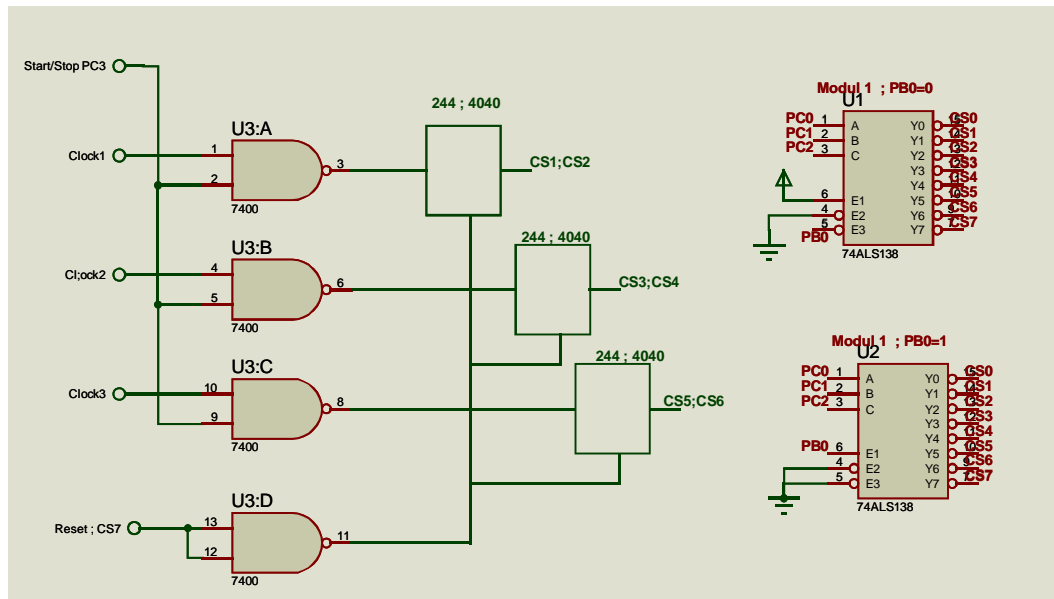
Start/Stop PC3

Clock1

Cl;ock2

Clock3

Reset ; CS7

U3:A
1
2
3
7400

U3:B
4
5
6
7400

U3:C
10
9
8
7400

U3:D
13
12
11
7400

244 ; 4040
CS1;CS2

244 ; 4040
CS3;CS4

244 ; 4040
CS5;CS6

Modul 1 ; PB0=0
U1
PC0 1 A
PC1 2 B
PC2 3 C
6 E1
4 E2
5 E3
PB0
Y0 CS0
Y1 CS1
Y2 CS2
Y3 CS3
Y4 CS4
Y5 CS5
Y6 CS6
Y7 CS7
74ALS138

Modul 1 ; PB0=1
U2
PC0 1 A
PC1 2 B
PC2 3 C
PB0 6 E1
4 E2
5 E3
Y0 CS0
Y1 CS1
Y2 CS2
Y3 CS3
Y4 CS4
Y5 CS5
Y6 CS6
Y7 CS7
74ALS138